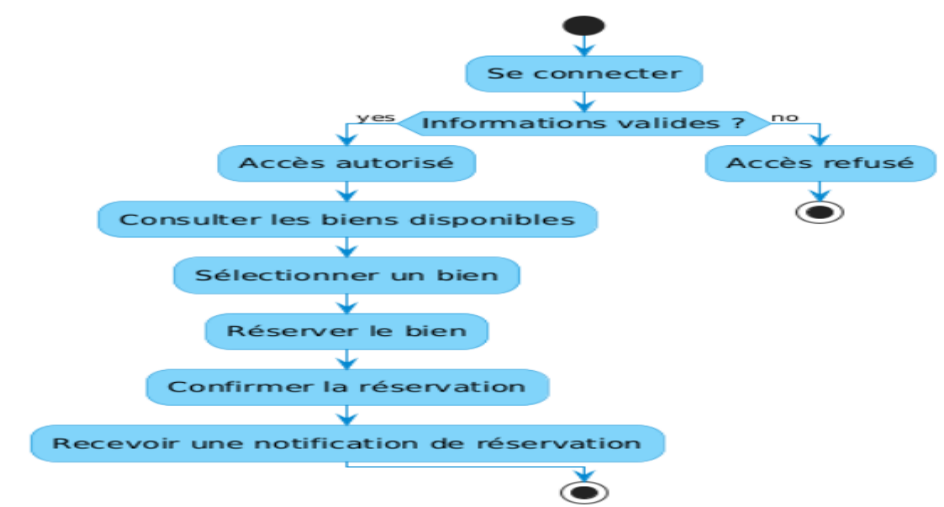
Se connecter

yes

Informations valides ?

no

Accès autorisé

Accès refusé

Consulter les biens disponibles

Sélectionner un bien

Réserver le bien

Confirmer la réservation

Recevoir une notification de réservation